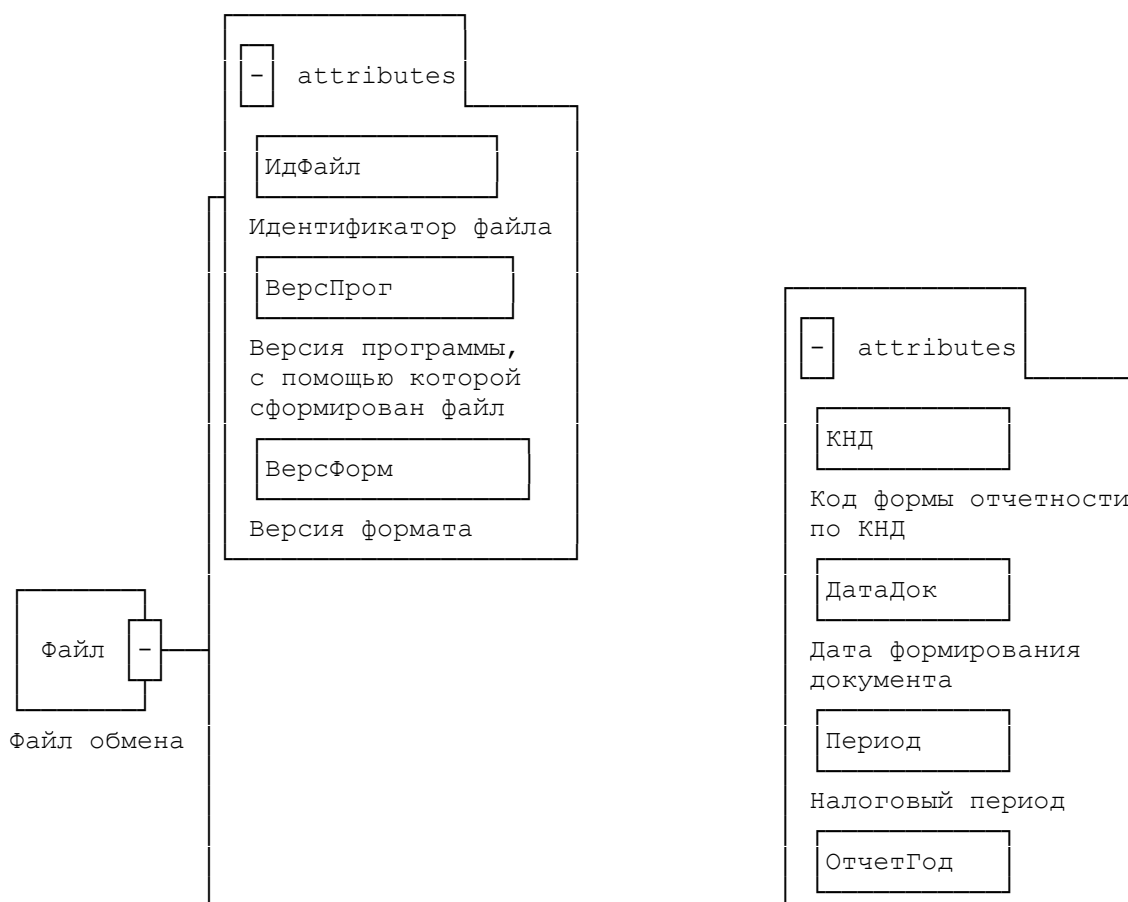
- attributes

ИдФайл

Идентификатор файла

ВерсПрог

Версия программы, с помощью которой сформирован файл

ВерсФорм

Версия формата

Файл -

Файл обмена

- attributes

КНД

Код формы отчетности по КНД

ДатаДок

Дата формирования документа

Период

Налоговый период

ОтчетГод